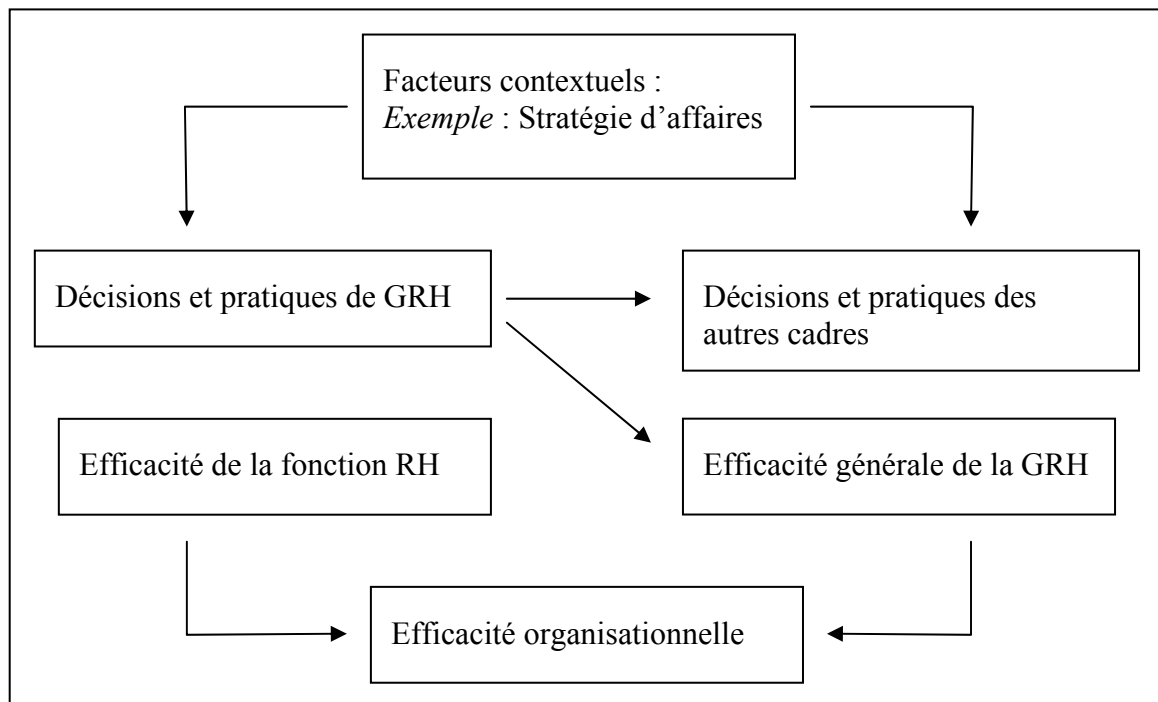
Facteurs contextuels :
*Exemple* : Stratégie d'affaires

Décisions et pratiques de GRH

Décisions et pratiques des autres cadres

Efficacité de la fonction RH

Efficacité générale de la GRH

Efficacité organisationnelle